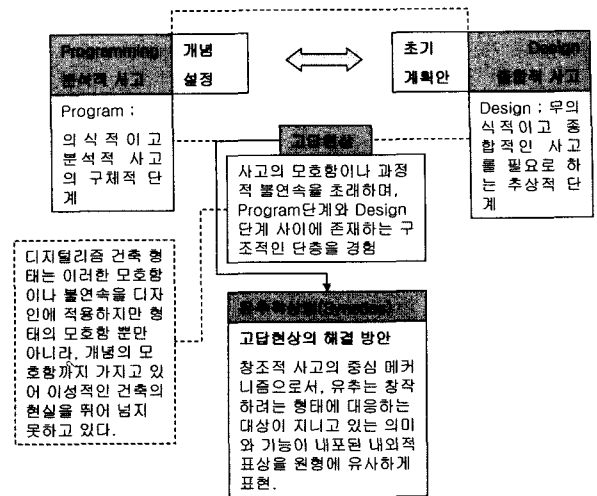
Programming
분석적 사고

개념
설정

초기
계획안

Design
통합적 사고

Program : 의식적이고 분석적 사고의 구체적 단계

Design : 무의식적이고 종합적인 사고를 필요로 하는 추상적 단계

고답현상

사고의 모호함이나 과정적 불연속을 초래하며, Program단계와 Design 단계 사이에 존재하는 구조적인 단층을 경험

디지털리즘 건축 형태는 이러한 모호함이나 불연속을 디자인에 적용하지만 형태의 모호함 뿐만 아니라, 개념의 모호함까지 가지고 있어 이성적인 건축의 현실을 뛰어 넘지 못하고 있다.

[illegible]

고답현상의 해결 방안

창조적 사고의 중심 메커니즘으로서, 유추는 창작하려는 형태에 대응하는 대상이 지니고 있는 의미와 기능이 내포된 내외적 표상을 원형에 유사하게 표현.